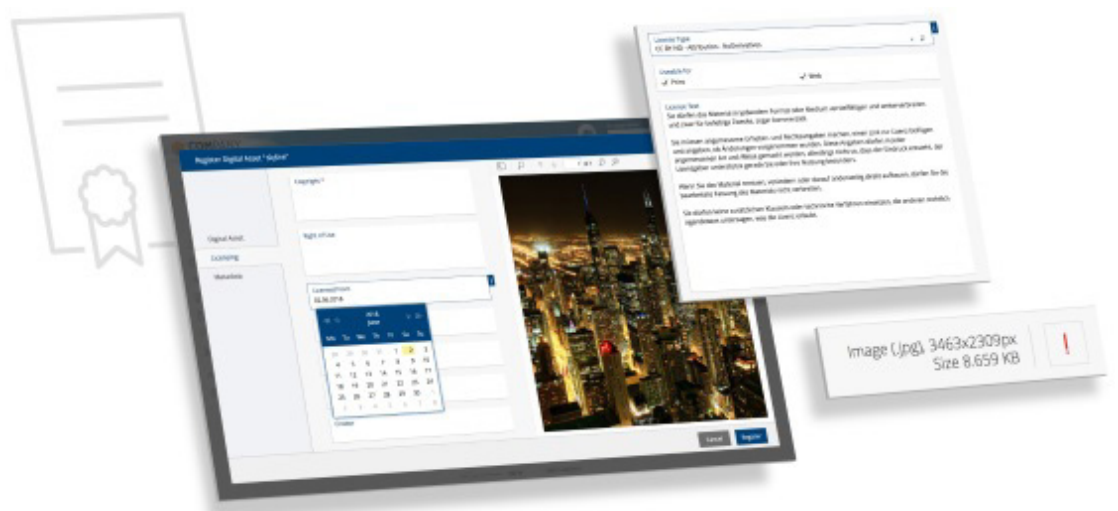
License Type
CC BY-ND - Attribution - NoDerivatives

Useable For
✓ Print
✓ Web

License Text
Sie dürfen das Material in jedwedem Format oder Medium vervielfältigen und weiterverbreiten und zwar für beliebige Zwecke, sogar kommerziell.

Sie müssen angemessene Urheber- und Rechteangaben machen, einen Link zur Lizenz beifügen und angeben, ob Änderungen vorgenommen wurden. Diese Angaben dürfen in jeder angemessenen Art und Weise gemacht werden, allerdings nicht so, dass der Eindruck entsteht, der Lizenzgeber unterstütze gerade Sie oder Ihre Nutzung besonders.

Wenn Sie das Material remixen, verändern oder darauf anderweitig direkt aufbauen, dürfen Sie die bearbeitete Fassung des Materials nicht verbreiten.

Sie dürfen keine zusätzlichen Klauseln oder technische Verfahren einsetzen, die anderen rechtlich irgendetwas untersagen, was die Lizenz erlaubt.

Register Digital Asset "Skyline"

Digital Asset
Licensing
Metadata

Copyright *

Right of Use

License From
02.06.2016

June

| Mo | Tu | We | Th | Fr | Sa | Su |
|---|---|---|---|---|---|---|
| 28 | 29 | 30 | 31 | 1 | 2 | 3 |
| 4 | 5 | 6 | 7 | 8 | 9 | 10 |
| 11 | 12 | 13 | 14 | 15 | 16 | 17 |
| 18 | 19 | 20 | 21 | 22 | 23 | 24 |
| 25 | 26 | 27 | 28 | 29 | 30 | 1 |
| 2 | 3 | 4 | 5 | 6 | 7 | 8 |

Creator

Cancel
Register

Image (.jpg), 3463x2309px
Size 8.659 KB